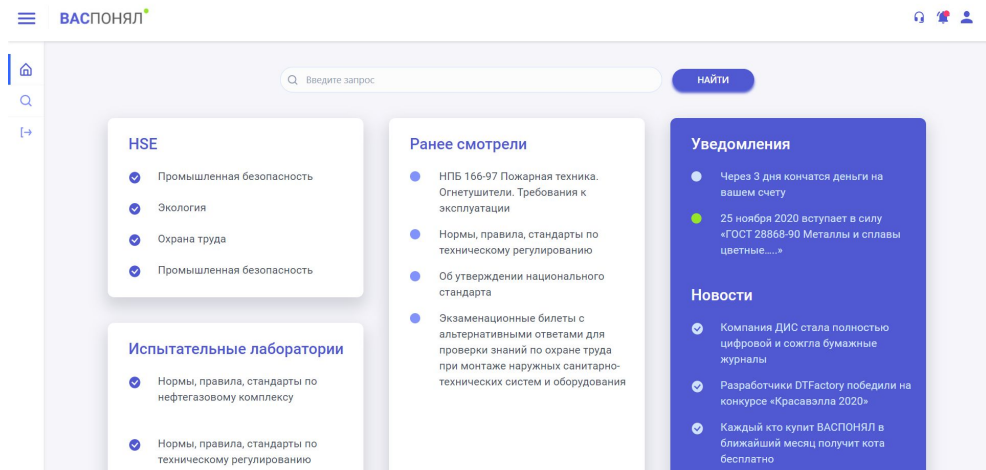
ВАСПОНЯЛ

Введите запрос

НАЙТИ

HSE

Промышленная безопасность

Экология

Охрана труда

Промышленная безопасность

Испытательные лаборатории

Нормы, правила, стандарты по нефтегазовому комплексу

Нормы, правила, стандарты по техническому регулированию

Ранее смотрели

НПБ 166-97 Пожарная техника. Огнетушители. Требования к эксплуатации

Нормы, правила, стандарты по техническому регулированию

Об утверждении национального стандарта

Экзаменационные билеты с альтернативными ответами для проверки знаний по охране труда при монтаже наружных санитарно-технических систем и оборудования

Уведомления

Через 3 дня кончатся деньги на вашем счету

25 ноября 2020 вступает в силу «ГОСТ 28868-90 Металлы и сплавы цветные.....»

Новости

Компания ДИС стала полностью цифровой и сожгла бумажные журналы

Разработчики DTFactory победили на конкурсе «Красавэлла 2020»

Каждый кто купит ВАСПОНЯЛ в ближайший месяц получит кота бесплатно